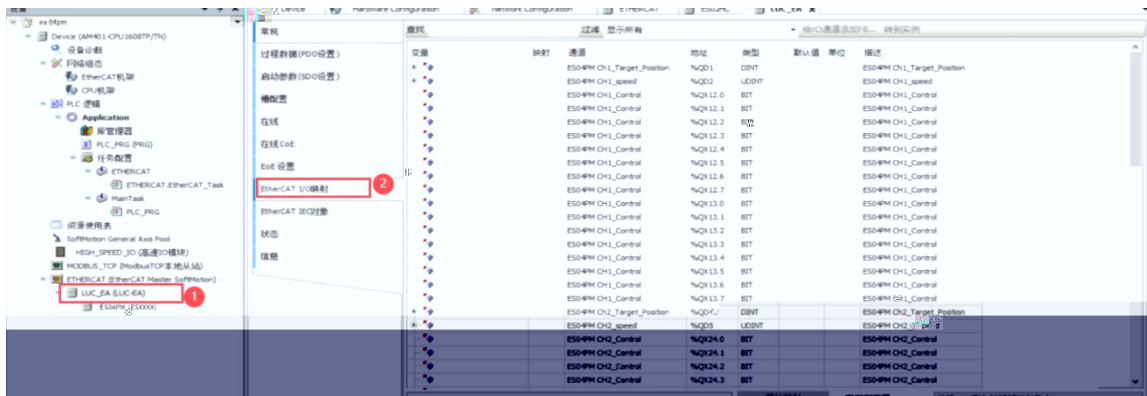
ea 64pm
Device (AM401-CPU1608TP/TN)
设备诊断
网络组态
EtherCAT机架
CPU机架
PLC 逻辑
Application
库管理器
PLC_PRG (PRG)
任务配置
ETHERCAT
ETHERCAT.EtherCAT_Task
MainTask
PLC_PRG
资源使用表
SoftMotion General Axis Pool
HIGH_SPEED_IO (高速IO模块)
MODBUS_TCP (ModbusTCP本地从站)
ETHERCAT (EtherCAT Master SoftMotion)
LUC_EA (LUC-EA)
1
ES04PM (EXXXX)

Device | Hardware Configuration | Network Configuration | ETHERCAT | ES04PM | LUC_EA

常规
过程数据(PDO设置)
启动参数(SDO设置)
槽配置
在线
在线CoE
EoE 设置
EtherCAT I/O映射
2
EtherCAT IEC对象
状态
信息

查找 | 过滤 显示所有 | 给IO通道添加FB... 转到实例

| 变量 | 映射 | 通道 | 地址 | 类型 | 默认值 | 单位 | 描述 |
|---|---|---|---|---|---|---|---|
| | | ES04PM Ch1_Target_Position | %QD1 | DINT | | | ES04PM Ch1_Target_Position |
| | | ES04PM CH1_speed | %QD2 | UDINT | | | ES04PM CH1_speed |
| | | ES04PM CH1_Control | %QX12.0 | BIT | | | ES04PM CH1_Control |
| | | ES04PM CH1_Control | %QX12.1 | BIT | | | ES04PM CH1_Control |
| | | ES04PM CH1_Control | %QX12.2 | BIT | | | ES04PM CH1_Control |
| | | ES04PM CH1_Control | %QX12.3 | BIT | | | ES04PM CH1_Control |
| | | ES04PM CH1_Control | %QX12.4 | BIT | | | ES04PM CH1_Control |
| | | ES04PM CH1_Control | %QX12.5 | BIT | | | ES04PM CH1_Control |
| | | ES04PM CH1_Control | %QX12.6 | BIT | | | ES04PM CH1_Control |
| | | ES04PM CH1_Control | %QX12.7 | BIT | | | ES04PM CH1_Control |
| | | ES04PM CH1_Control | %QX13.0 | BIT | | | ES04PM CH1_Control |
| | | ES04PM CH1_Control | %QX13.1 | BIT | | | ES04PM CH1_Control |
| | | ES04PM CH1_Control | %QX13.2 | BIT | | | ES04PM CH1_Control |
| | | ES04PM CH1_Control | %QX13.3 | BIT | | | ES04PM CH1_Control |
| | | ES04PM CH1_Control | %QX13.4 | BIT | | | ES04PM CH1_Control |
| | | ES04PM CH1_Control | %QX13.5 | BIT | | | ES04PM CH1_Control |
| | | ES04PM CH1_Control | %QX13.6 | BIT | | | ES04PM CH1_Control |
| | | ES04PM CH1_Control | %QX13.7 | BIT | | | ES04PM CH1_Control |
| | | ES04PM Ch2_Target_Position | %QD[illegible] | DINT | | | ES04PM Ch2_Target_Position |
| | | ES04PM CH2_speed | %QD5 | UDINT | | | ES04PM CH2_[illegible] |
| | | ES04PM CH2_Control | %QX24.0 | BIT | | | ES04PM CH2_Control |
| | | ES04PM CH2_Control | %QX24.1 | BIT | | | ES04PM CH2_Control |
| | | ES04PM CH2_Control | %QX24.2 | BIT | | | ES04PM CH2_Control |
| | | ES04PM CH2_Control | %QX24.3 | BIT | | | ES04PM CH2_Control |